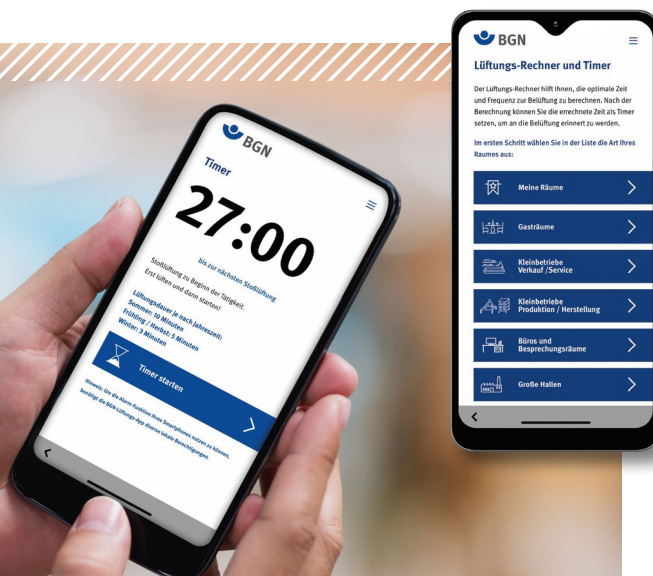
BGN

Timer

27:00

bis zur nächsten Stoßlüftung

Stoßlüftung zu Beginn der Tätigkeit. Erst lüften und dann starten!

Lüftungsdauer je nach Jahreszeit:
Sommer: 10 Minuten
Frühling / Herbst: 5 Minuten
Winter: 3 Minuten

Timer starten

Hinweis: Um die Alarm-Funktion Ihres Smartphones nutzen zu können, benötigt die BGN-Lüftungs-App diverse lokale Berechtigungen.

BGN

Lüftungs-Rechner und Timer

Der Lüftungs-Rechner hilft Ihnen, die optimale Zeit und Frequenz zur Belüftung zu berechnen. Nach der Berechnung können Sie die errechnete Zeit als Timer setzen, um an die Belüftung erinnert zu werden.

Im ersten Schritt wählen Sie in der Liste die Art Ihres Raumes aus:

Meine Räume

Gasträume

Kleinbetriebe Verkauf /Service

Kleinbetriebe Produktion / Herstellung

Büros und Besprechungsräume

Große Hallen